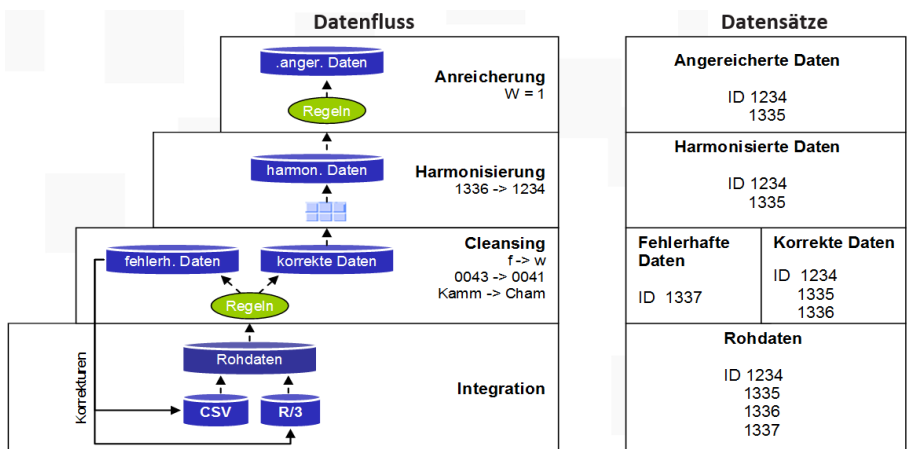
Datenfluss

.anger. Daten

Regeln

Anreicherung
W = 1

harmon. Daten

Harmonisierung
1336 -> 1234

fehlerh. Daten

korrekte Daten

Cleansing
f -> w
0043 -> 0041
Kamm -> Cham

Regeln

Rohdaten

Korrekturen

CSV

R/3

Integration

Datensätze

Angereicherte Daten

ID 1234
1335

Harmonisierte Daten

ID 1234
1335

Fehlerhafte Daten

ID 1337

Korrekte Daten

ID 1234
1335
1336

Rohdaten

ID 1234
1335
1336
1337